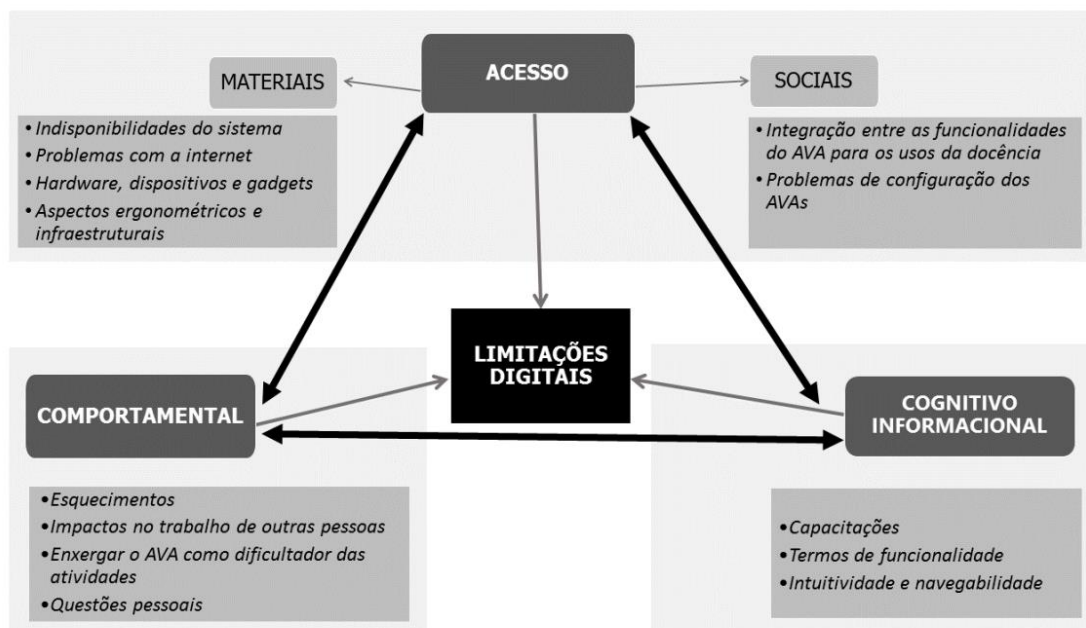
ACESSO

MATERIAIS

• Indisponibilidades do sistema
• Problemas com a internet
• Hardware, dispositivos e gadgets
• Aspectos ergonométricos e infraestruturais

SOCIAIS

• Integração entre as funcionalidades do AVA para os usos da docência
• Problemas de configuração dos AVAs

LIMITAÇÕES DIGITAIS

COMPORTAMENTAL

• Esquecimentos
• Impactos no trabalho de outras pessoas
• Enxergar o AVA como dificultador das atividades
• Questões pessoais

COGNITIVO INFORMACIONAL

• Capacitações
• Termos de funcionalidade
• Intuitividade e navegabilidade